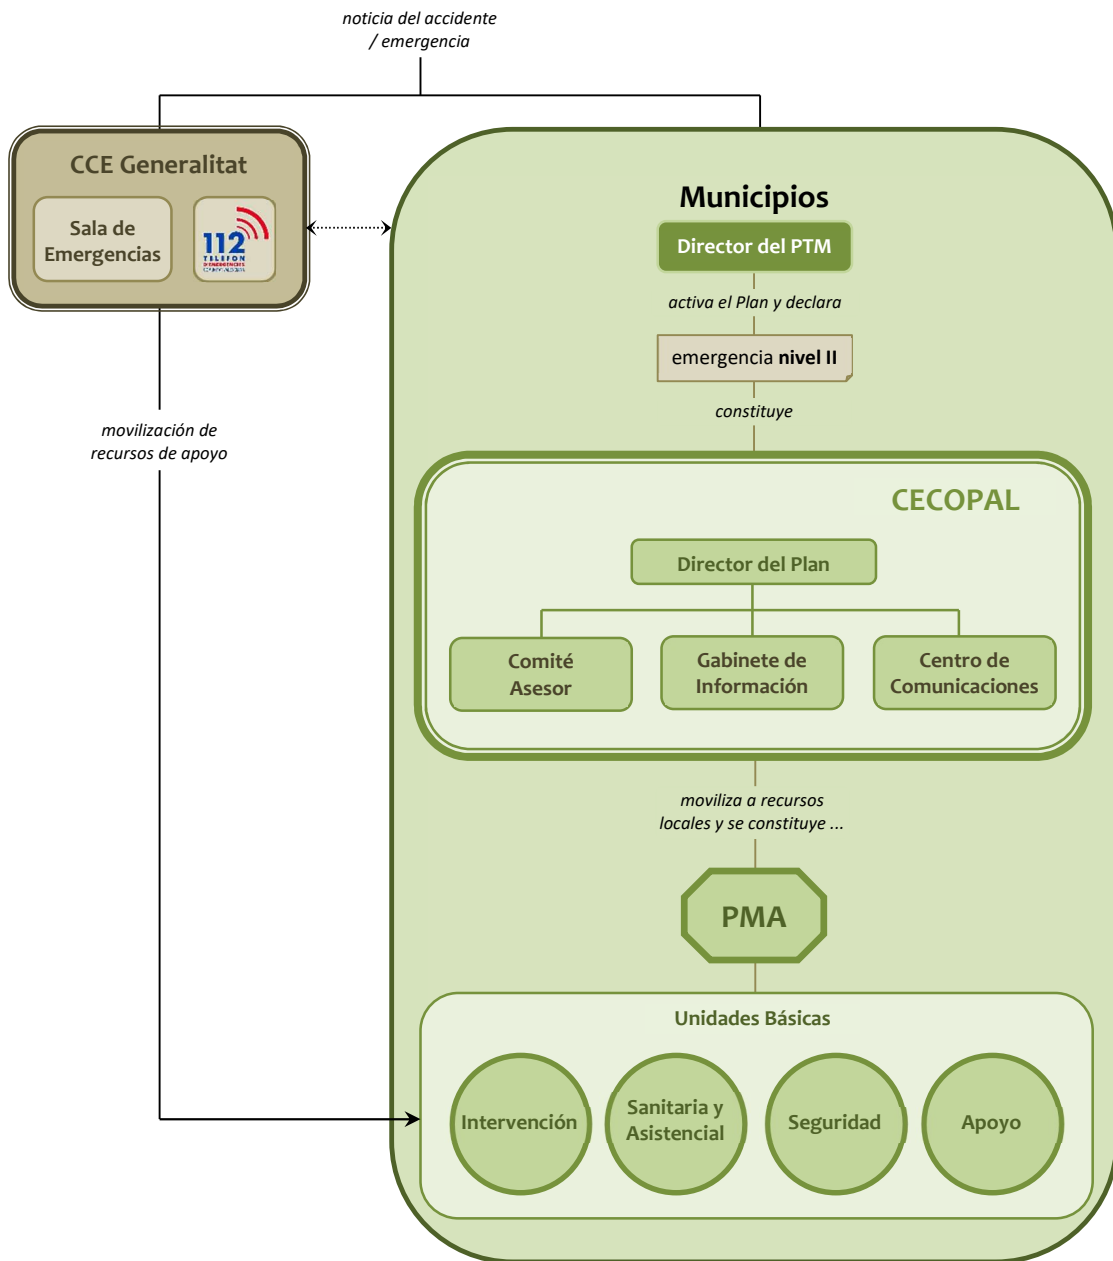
noticia del accidente / emergencia

CCE Generalitat

Sala de Emergencias

112 TELEFON D'EMERGENCIES COMUNITAT VALENCIANA

movilización de recursos de apoyo

Municipios

Director del PTM

activa el Plan y declara

emergencia **nivel II**

constituye

CECOPAL

Director del Plan

Comité Asesor

Gabinete de Información

Centro de Comunicaciones

moviliza a recursos locales y se constituye ...

PMA

Unidades Básicas

Intervención

Sanitaria y Asistencial

Seguridad

Apoyo